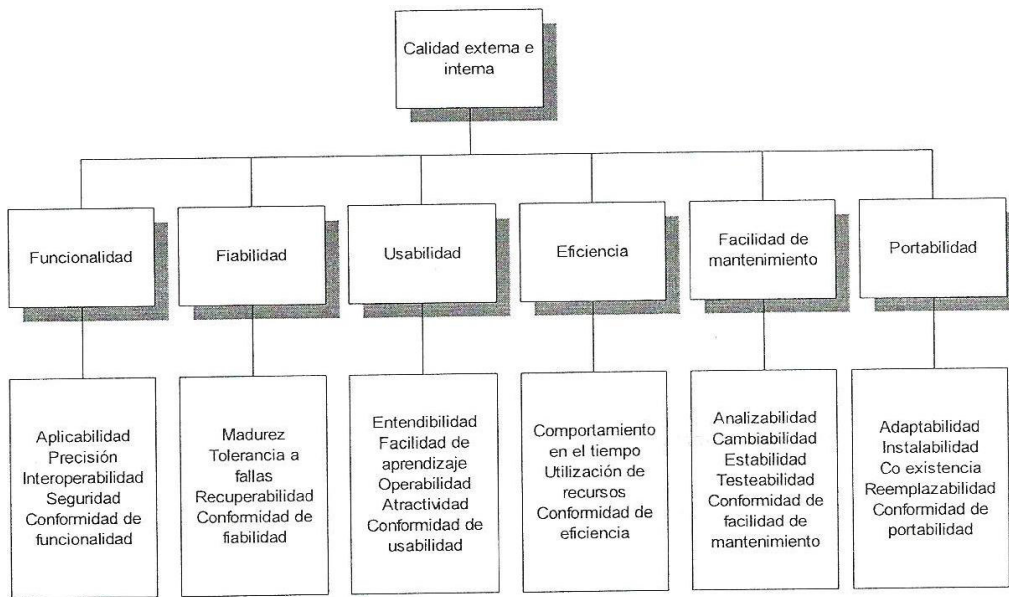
Calidad externa e interna

Funcionalidad

Aplicabilidad
Precisión
Interoperabilidad
Seguridad
Conformidad de funcionalidad

Fiabilidad

Madurez
Tolerancia a fallas
Recuperabilidad
Conformidad de fiabilidad

Usabilidad

Entendibilidad
Facilidad de aprendizaje
Operabilidad
Atractividad
Conformidad de usabilidad

Eficiencia

Comportamiento en el tiempo
Utilización de recursos
Conformidad de eficiencia

Facilidad de mantenimiento

Analizabilidad
Cambiabilidad
Estabilidad
Testeabilidad
Conformidad de facilidad de mantenimiento

Portabilidad

Adaptabilidad
Instalabilidad
Co existencia
Reemplazabilidad
Conformidad de portabilidad